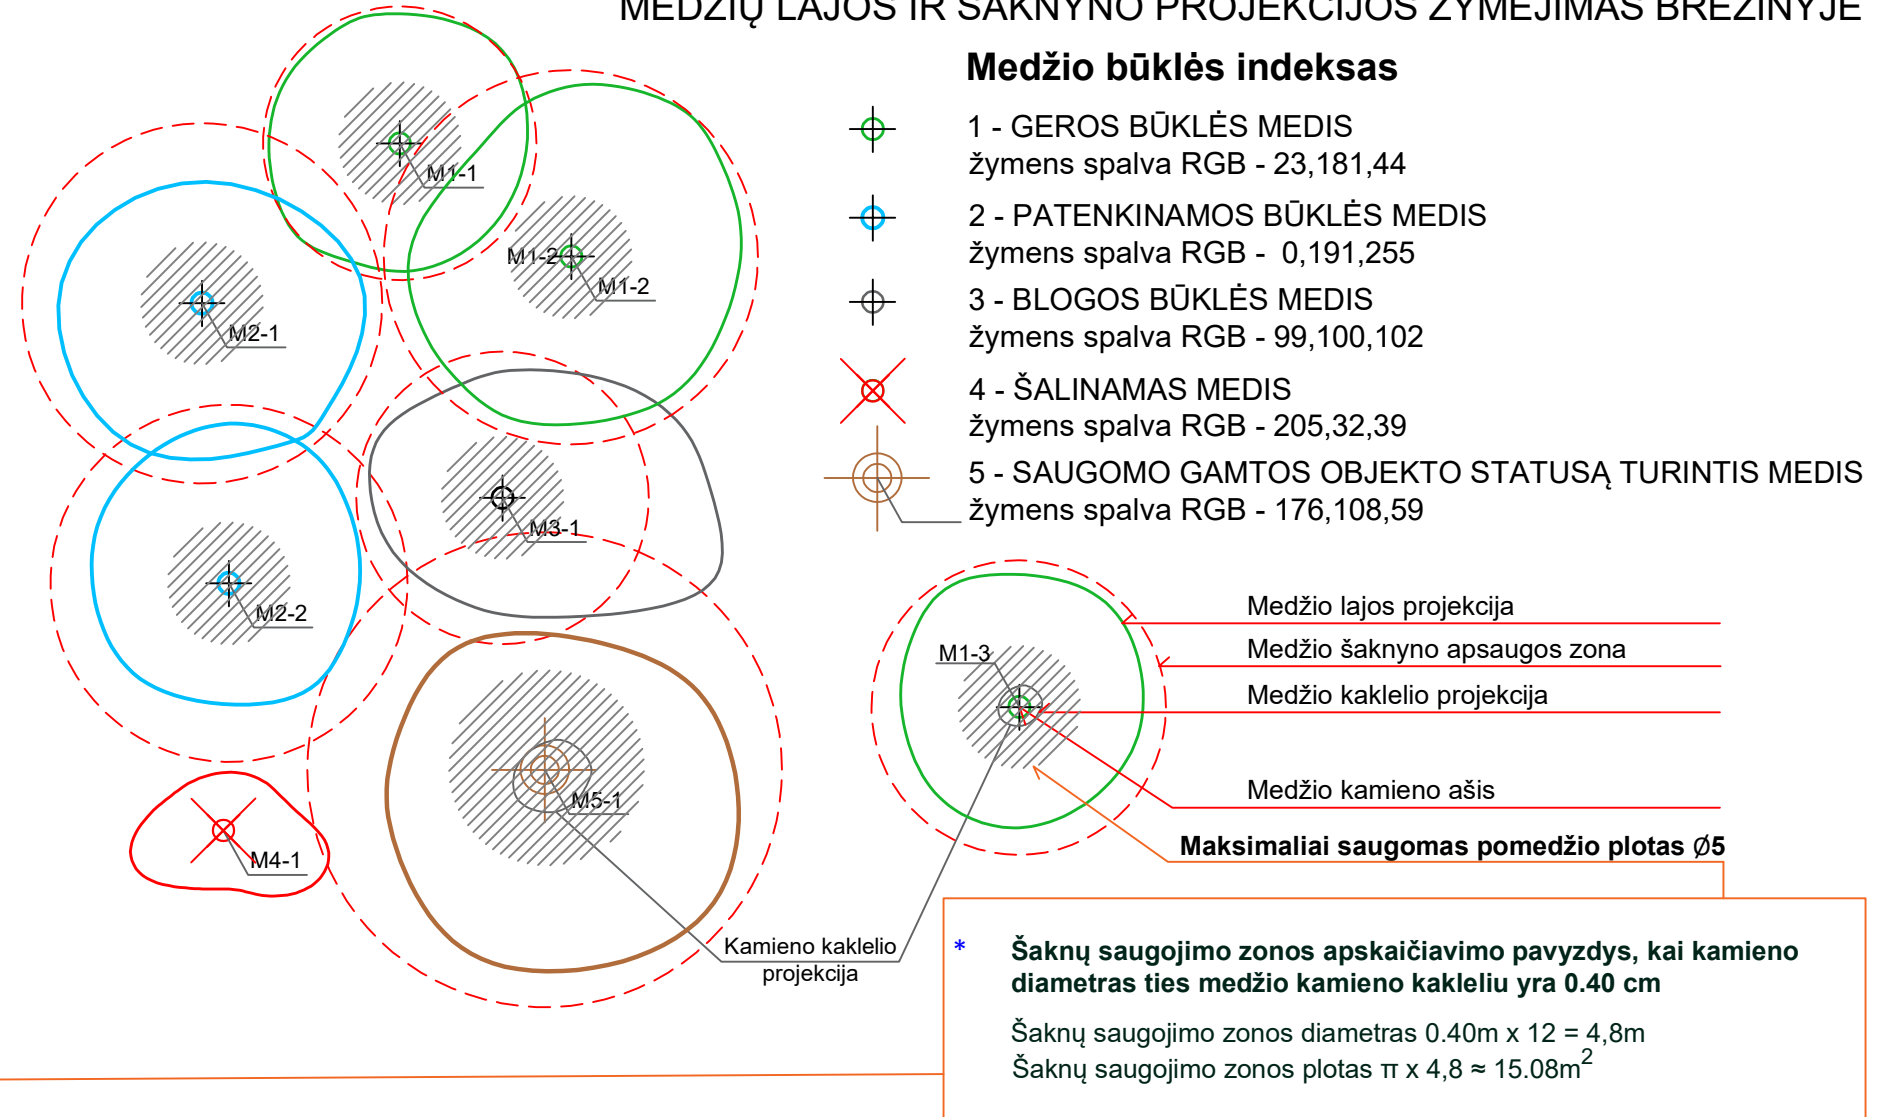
MEDŽIŲ LAJOS IR ŠAKNYNO PROJEKCIJOS ŽYMĖJIMAS BRĖŽINYJE

Medžio būklės indeksas

1 - GEROS BŪKLĖS MEDIS
žymens spalva RGB - 23,181,44

2 - PATENKINAMOS BŪKLĖS MEDIS
žymens spalva RGB - 0,191,255

3 - BLOGOS BŪKLĖS MEDIS
žymens spalva RGB - 99,100,102

4 - ŠALINAMAS MEDIS
žymens spalva RGB - 205,32,39

5 - SAUGOMO GAMTOS OBJEKTO STATUSĄ TURINTIS MEDIS
žymens spalva RGB - 176,108,59

M1-1

M1-2

M1-2

M2-1

M2-2

M3-1

M4-1

M5-1

M1-3

Medžio lajos projekcija

Medžio šaknyno apsaugos zona

Medžio kaklelio projekcija

Medžio kamieno ašis

Maksimaliai saugomas pomedžio plotas Ø5

Kamieno kaklelio projekcija

* Šaknų saugojimo zonos apskaičiavimo pavyzdys, kai kamieno diametras ties medžio kamieno kakleliu yra 0.40 cm

Šaknų saugojimo zonos diametras 0.40m x 12 = 4,8m
Šaknų saugojimo zonos plotas π x 4,8 ≈ 15.08m$^2$